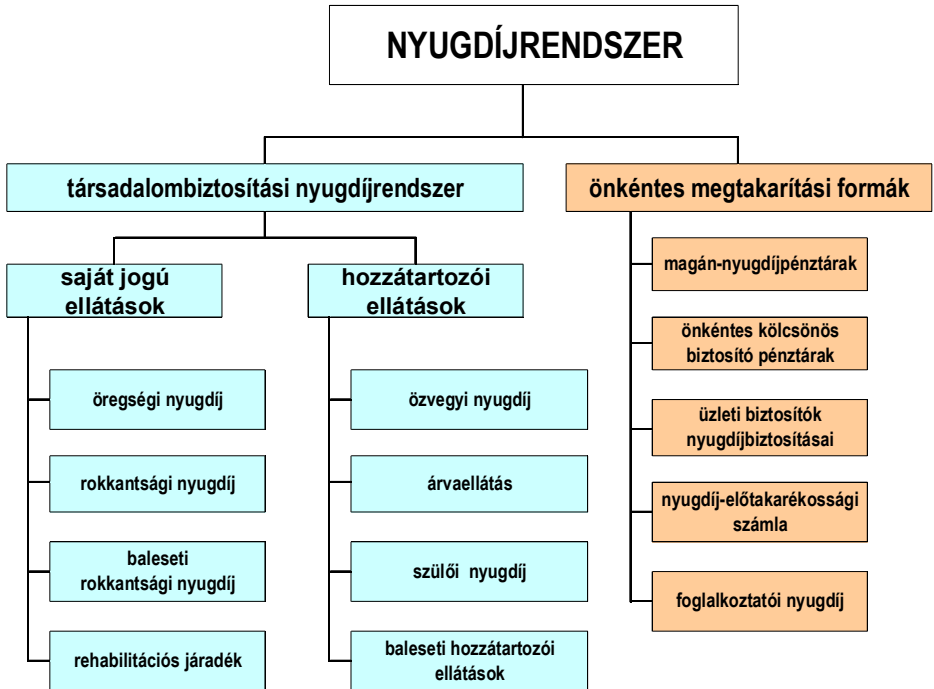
NYUGDÍJRENDSZER

társadalombiztosítási nyugdíjrendszer

saját jogú ellátások

öregségi nyugdíj

rokkantsági nyugdíj

baleseti rokkantsági nyugdíj

rehabilitációs járadék

hozzátartozói ellátások

özvegyi nyugdíj

árvaellátás

szülői nyugdíj

baleseti hozzátartozói ellátások

önkéntes megtakarítási formák

magán-nyugdíjpénztárak

önkéntes kölcsönös biztosító pénztárak

üzleti biztosítók nyugdíjbiztosításai

nyugdíj-előtakarékossági számla

foglalkoztatói nyugdíj